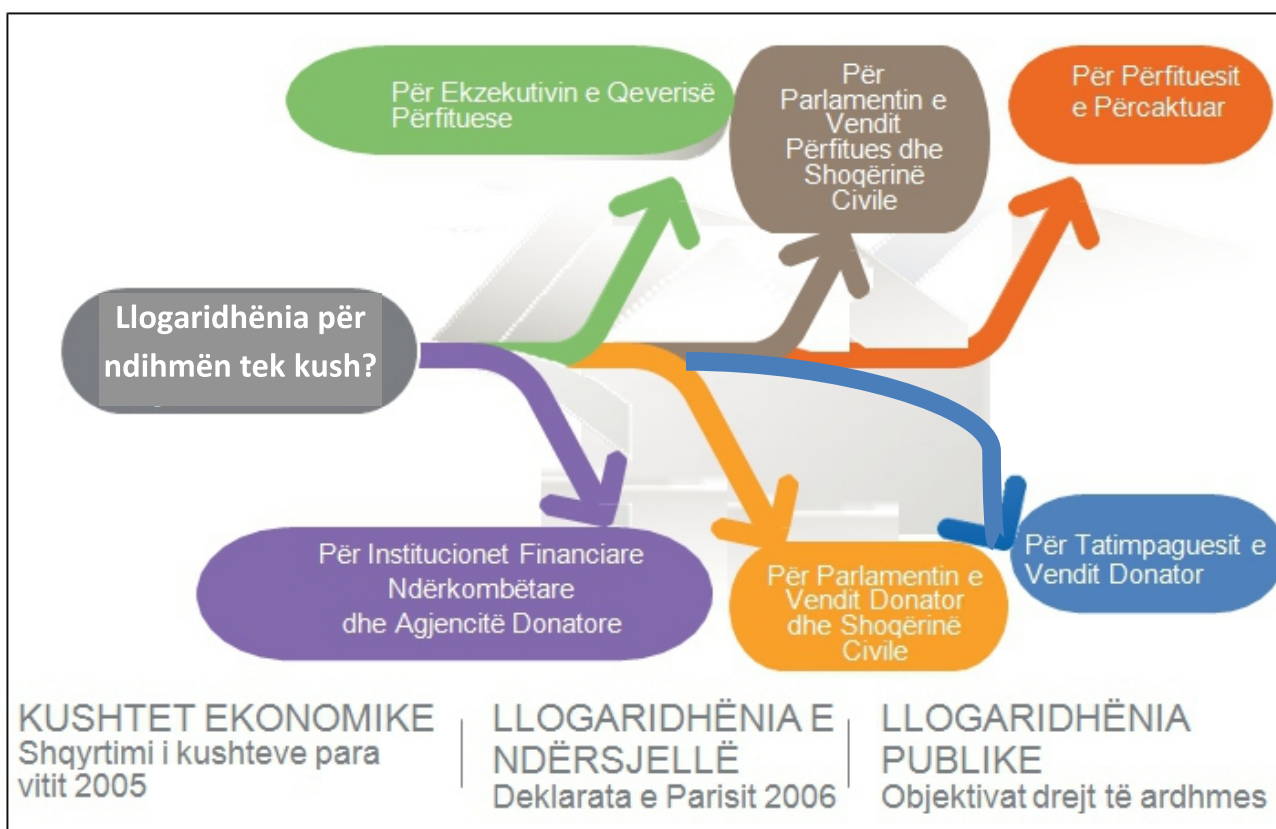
Për Ekzekutivin e Qeverisë Përfituese

Për Parlamentin e Vendit Përfitues dhe Shoqërinë Civile

Për Përfituesit e Përcaktuar

Llogaridhënia për ndihmën tek kush?

Për Institucionet Financiare Ndërkombëtare dhe Agjencitë Donatore

Për Parlamentin e Vendit Donator dhe Shoqërinë Civile

Për Tatimpaguesit e Vendit Donator

KUSHTET EKONOMIKE
Shqyrtimi i kushteve para vitit 2005

LLOGARIDHËNIA E NDËRSJELLË
Deklarata e Parisit 2006

LLOGARIDHËNIA PUBLIKE
Objektivat drejt të ardhmes